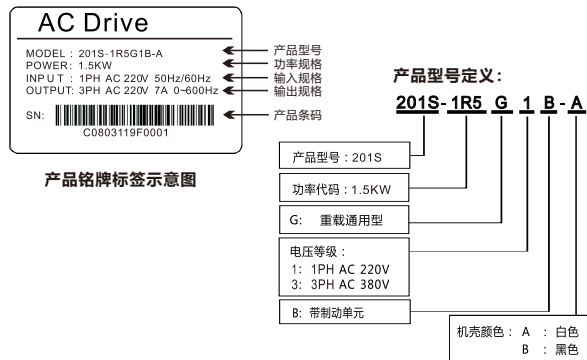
AC Drive

MODEL : 201S-1R5G1B-A
POWER: 1.5KW
INPUT: 1PH AC 220V 50Hz/60Hz
OUTPUT: 3PH AC 220V 7A 0~600Hz

SN:
C0803119F0001

产品型号
功率规格
输入规格
输出规格
产品条码

产品铭牌标签示意图

产品型号定义：

201S-1R5 G 1 B-A

产品型号：201S

功率代码：1.5KW

G: 重载通用型

电压等级：
1: 1PH AC 220V
3: 3PH AC 380V

B: 带制动单元

机壳颜色：A ：白色
B ：黑色